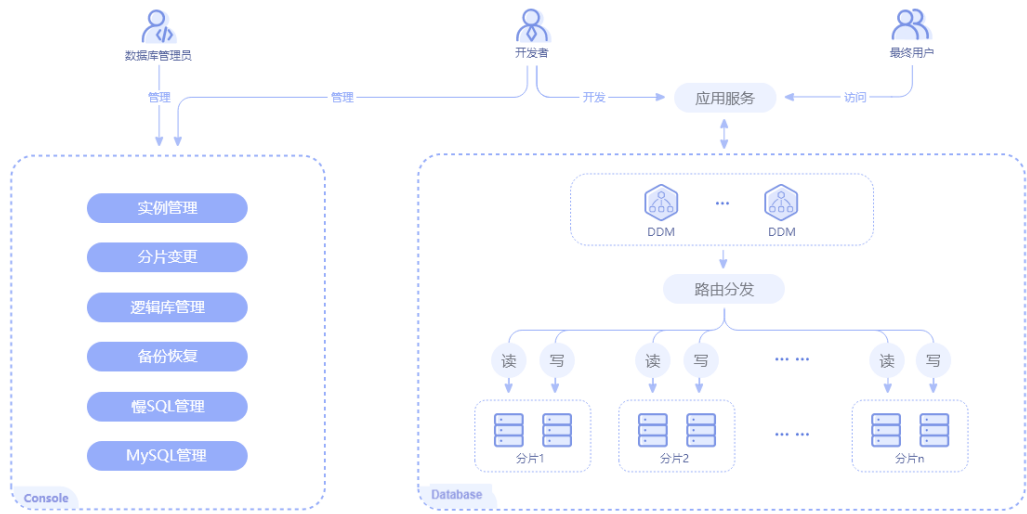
数据库管理员

开发者

最终用户

管理

管理

开发

应用服务

访问

实例管理

分片变更

逻辑库管理

备份恢复

慢SQL管理

MySQL管理

Console

DDM

...

DDM

路由分发

读

写

读

写

... ...

读

写

... ...

分片1

分片2

分片n

Database